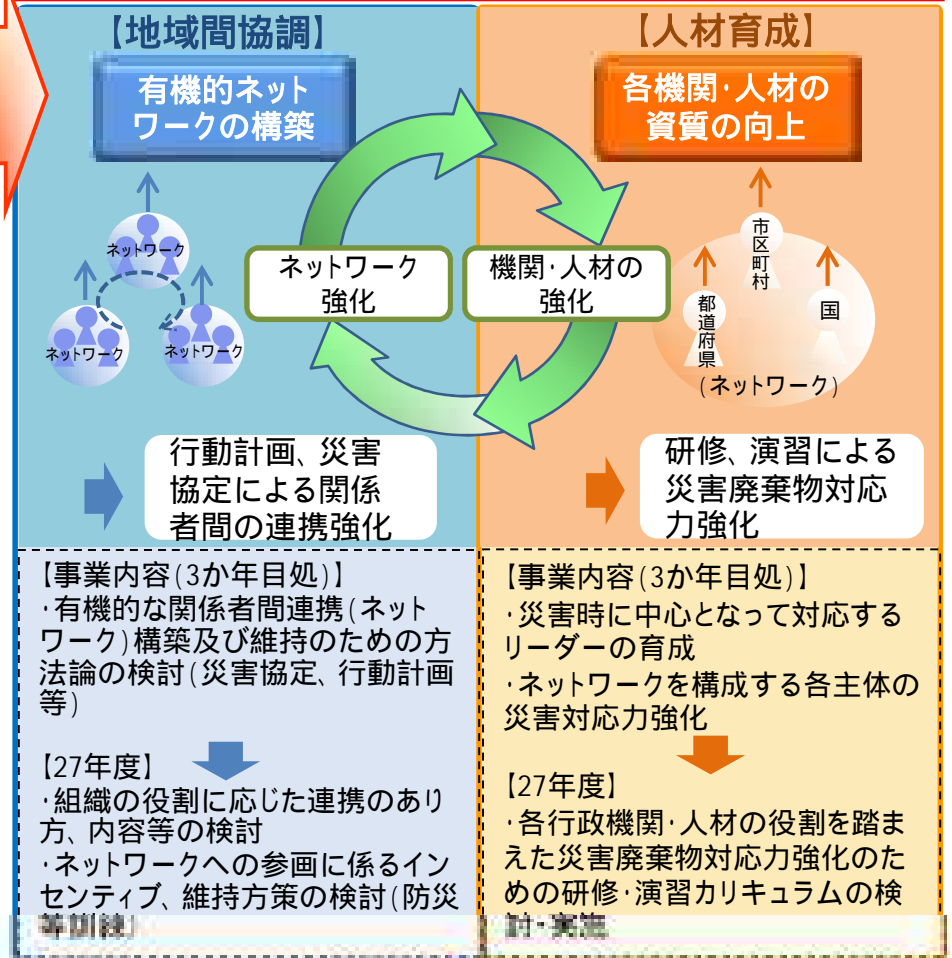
【地域間協調】

有機的ネットワークの構築

ネットワーク

ネットワーク

ネットワーク

ネットワーク強化

機関･人材の強化

【人材育成】

各機関･人材の資質の向上

市区町村

都道府県

国

(ネットワーク)

行動計画、災害協定による関係者間の連携強化

研修、演習による災害廃棄物対応力強化

【事業内容(3か年目処)】
･有機的な関係者間連携(ネットワーク)構築及び維持のための方法論の検討(災害協定、行動計画等)

【27年度】
･組織の役割に応じた連携のあり方、内容等の検討
･ネットワークへの参画に係るインセンティブ、維持方策の検討(防災等訓練)

【事業内容(3か年目処)】
･災害時に中心となって対応するリーダーの育成
･ネットワークを構成する各主体の災害対応力強化

【27年度】
･各行政機関･人材の役割を踏まえた災害廃棄物対応力強化のための研修･演習カリキュラムの検討･実施